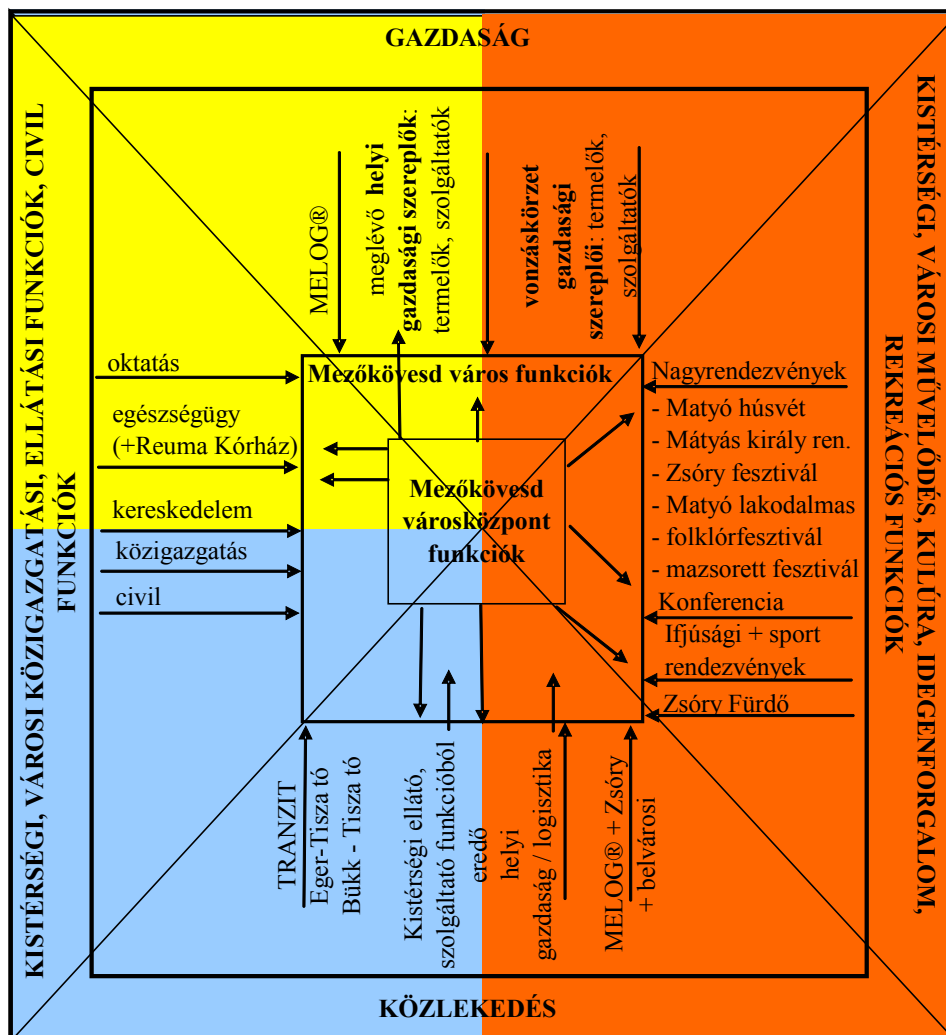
GAZDASÁG

KISTÉRSÉGI, VÁROSI KÖZIGAZGATÁSI, ELLÁTÁSI FUNKCIÓK, CIVIL FUNKCIÓK

KISTÉRSÉGI, VÁROSI MŰVELŐDÉS, KULTÚRA, IDEGENFORGALOM, REKREÁCIÓS FUNKCIÓK

MELOG®

meglévő **helyi gazdasági szereplők**: termelők, szolgáltatók

**vonzáskörzet gazdasági szereplői**: termelők, szolgáltatók

oktatás

egészségügy (+Reuma Kórház)

kereskedelem

közigazgatás

civil

Mezőkövesd város funkciók

Mezőkövesd városközpont funkciók

Nagyrendezvények
- Matyó húsvét
- Mátyás király ren.
- Zsóry fesztivál
- Matyó lakodalmas
- folklórfesztivál
- mazsorett fesztivál

Konferencia

Ifjúsági + sport rendezvények

Zsóry Fürdő

TRANZIT
Eger-Tisza tó
Bükk - Tisza tó

Kistérségi ellátó, szolgáltató funkcióból eredő

helyi gazdaság / logisztika

MELOG® + Zsóry + belvárosi

KÖZLEKEDÉS